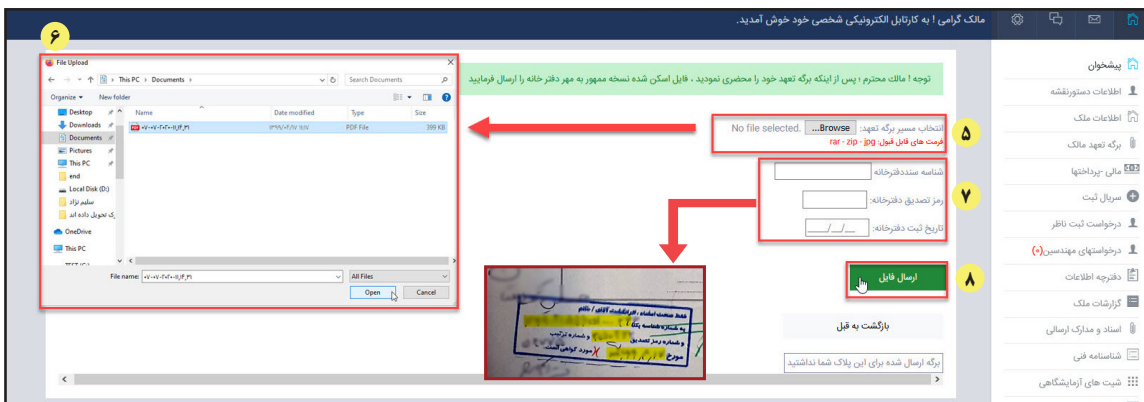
مالک گرامی ! به کارتابل الکترونیکی شخصی خود خوش آمدید.

پیشخوان
اطلاعات دستورنقشه
اطلاعات ملک
برگه تعهد مالک
مالی-پرداختها
سریال ثبت
درخواست ثبت ناظر
درخواستهای مهندسین(۰)
دفترچه اطلاعات
گزارشات ملک
اسناد و مدارک ارسالی
شناسنامه فنی
شیت های آزمایشگاهی

توجه ! مالک محترم ! پس از اینکه برگه تعهد خود را محضری نمودید ، فایل اسکن شده نسخه ممهور به مهر دفترخانه را ارسال فرمایید

۵
انتخاب مسیر برگه تعهد: Browse... No file selected.
فرمت های فایل قبول: rar - zip - jpg

۷
شناسه سنددفترخانه:
رمز تصدیق دفترخانه:
تاریخ ثبت دفترخانه: __/__/____

۸
ارسال فایل

بازگشت به قبل

برگه ارسال شده برای این پلاک شما نداشتید

۶
File Upload
This PC › Documents ›
Search Documents
Organize ▾ New folder
Desktop
Downloads
Documents
Pictures
This PC
end
Local Disk (D:)
سلیم نژاد
ک تحویل داده اند
OneDrive
This PC
Name
Date modified
Type
Size
PDF File
399 KB
File name:
All Files
Open
Cancel

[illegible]